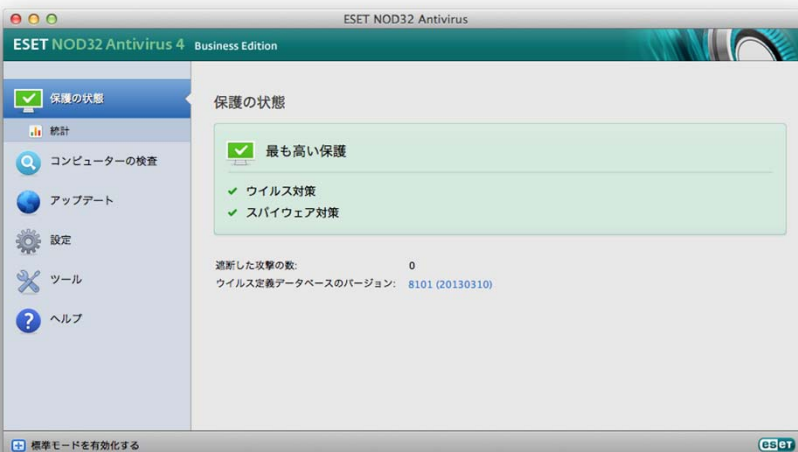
ESET NOD32 Antivirus

ESET NOD32 Antivirus 4 Business Edition

保護の状態
統計
コンピューターの検査
アップデート
設定
ツール
ヘルプ

保護の状態

最も高い保護

✔ ウイルス対策
✔ スパイウェア対策

遮断した攻撃の数: 0
ウイルス定義データベースのバージョン: 8101 (20130310)

標準モードを有効化する

eset